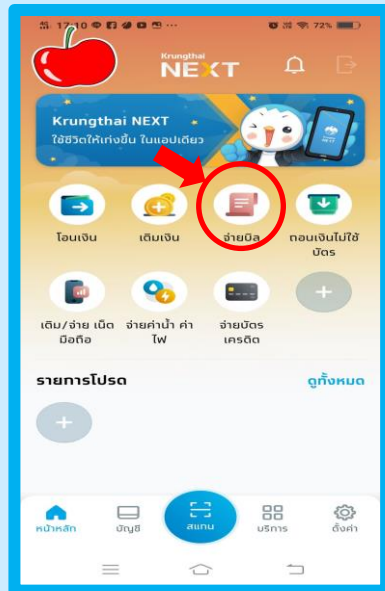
17:10 72%

Krungthai NEXT

Krungthai NEXT
ใช้ชีวิตให้เก่งขึ้น ในแอปเดียว

โอนเงิน
เติมเงิน
จ่ายบิล
ถอนเงินไม่ใช้บัตร

เติม/จ่าย เน็ตมือถือ
จ่ายค่าน้ำ ค่าไฟ
จ่ายบัตรเครดิต

รายการโปรด
ดูทั้งหมด

หน้าหลัก
บัญชี
สแกน
บริการ
ตั้งค่า